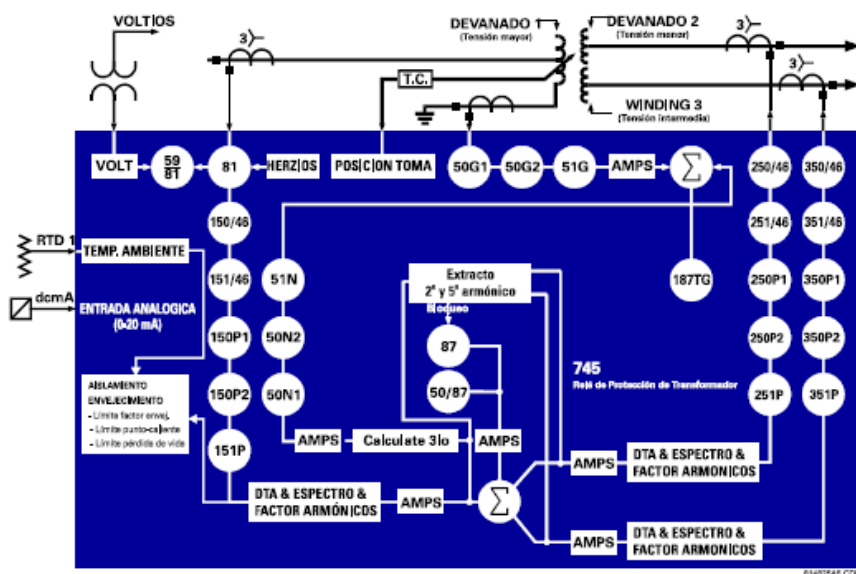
VOLTIOS

3

DEVANADO 1
(Tensión mayor)

DEVANADO 2
(Tensión menor)

3

3

T.C.

WINDING 3
(Tensión intermedia)

VOLT

$\frac{59}{BT}$

81

HERZIOS

POSICION TOMA

50G1

50G2

51G

AMPS

$\sum$

250/46

350/46

150/46

251/46

351/46

RTD 1

TEMP. AMBIENTE

151/46

51N

Extracto 2° y 5° armónico

187TG

250P1

350P1

dcmA

ENTRADA ANALOGICA (0-20 mA)

Bloqueo

150P1

50N2

87

250P2

350P2

745
Relé de Protección de Transformador

AISLAMIENTO ENVEJECIMIENTO
- Límite factor envej.
- Límite punto-caliente
- Límite pérdida de vida

150P2

50N1

50/87

251P

351P

151P

AMPS

Calculate 3Io

AMPS

AMPS

DTA & ESPECTRO & FACTOR ARMONICOS

DTA & ESPECTRO & FACTOR ARMONICOS

AMPS

$\sum$

AMPS

DTA & ESPECTRO & FACTOR ARMONICOS